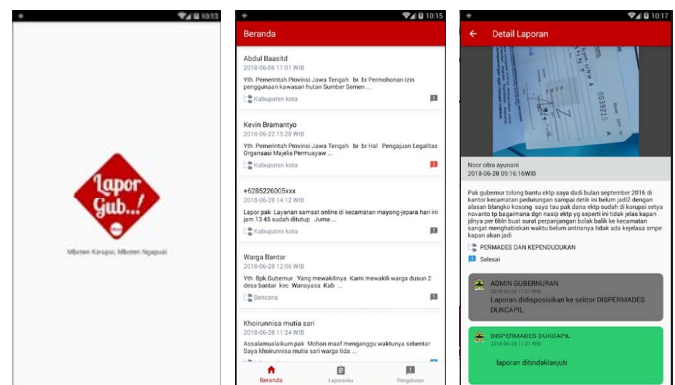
10:13

Lapor Gub..!

Mboten Korupsi, Mboten Ngapusi

10:15

Beranda

Abdul Baasitd
2018-06-06 11:01 WIB
Yth Pemerintah Provinsi Jawa Tengah br br Permohonan izin penggunaan kawasan hutan Sumber Semen ...
Kabupaten kota

Kevin Bramantyo
2018-06-22 13:28 WIB
Yth Pemerintah Provinsi Jawa Tengah br br Hal Pengajuan Legalitas Organsasi Majelis Permusyaw ...
Kabupaten kota

+6285226005xxx
2018-06-28 14:12 WIB
Lapor pak Layanan samsat online di kecamatan mayong jepara hari ini jam 13 45 sudah ditutup Juma ...
Kabupaten kota

Warga Bantar
2018-06-28 12:06 WIB
Yth Bpk Gubernur Yang mewakilinya Kami mewakili warga dusun 2 desa bantar kec Wanayasa Kab ...
Bencana

Khoirunnisa mutia sari
2018-06-28 11:24 WIB
Assalamualaikum pak Mohon maaf menganggu waktunya sebentar Saya khoirunnisa mutia sari warga tida ...

Beranda
Laporanku
Pengaturan

10:17

Detail Laporan

Noor citra ayunani
2018-06-28 09:16:16WIB

Pak gubernur tolong bantu ektp saya dadi bulan september 2016 di kantor kecamatan pedurungan sampai detik ini belum jadi2 dengan alasan blangko kosong saya tau pak dana ektp sudah di korupsi setya novanto tp bagaimana dgn nasip ektp yg seperti ini tidak jelas kapan jdnya per 6bln buat surat perpanjangan bolak balik ke kecamatan sangat menghabiskan waktu belum antrinya tidak ada kejelasa smpe kapan akan jadi

PERMADES DAN KEPENDUDUKAN

Selesai

ADMIN GUBERNURAN
2018-06-28 11:21 WIB
Laporan didisposisikan ke sektor DISPERMADES DUKCAPIL

DISPERMADES DUKCAPIL
2018-06-28 11:21 WIB
laporan ditindaklanjuti